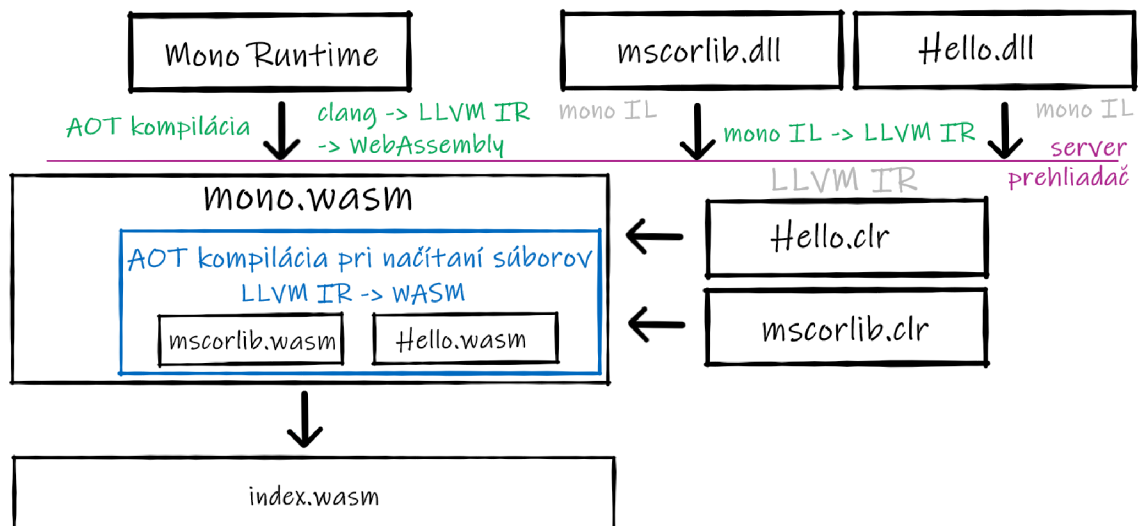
Mono Runtime

mscorlib.dll

Hello.dll

AOT kompilácia

clang -> LLVM IR
-> WebAssembly

mono IL

mono IL -> LLVM IR

mono IL

server

prehliadač

LLVM IR

mono.wasm

AOT kompilácia pri načítaní súborov
LLVM IR -> WASM

mscorlib.wasm

Hello.wasm

Hello.clr

mscorlib.clr

index.wasm